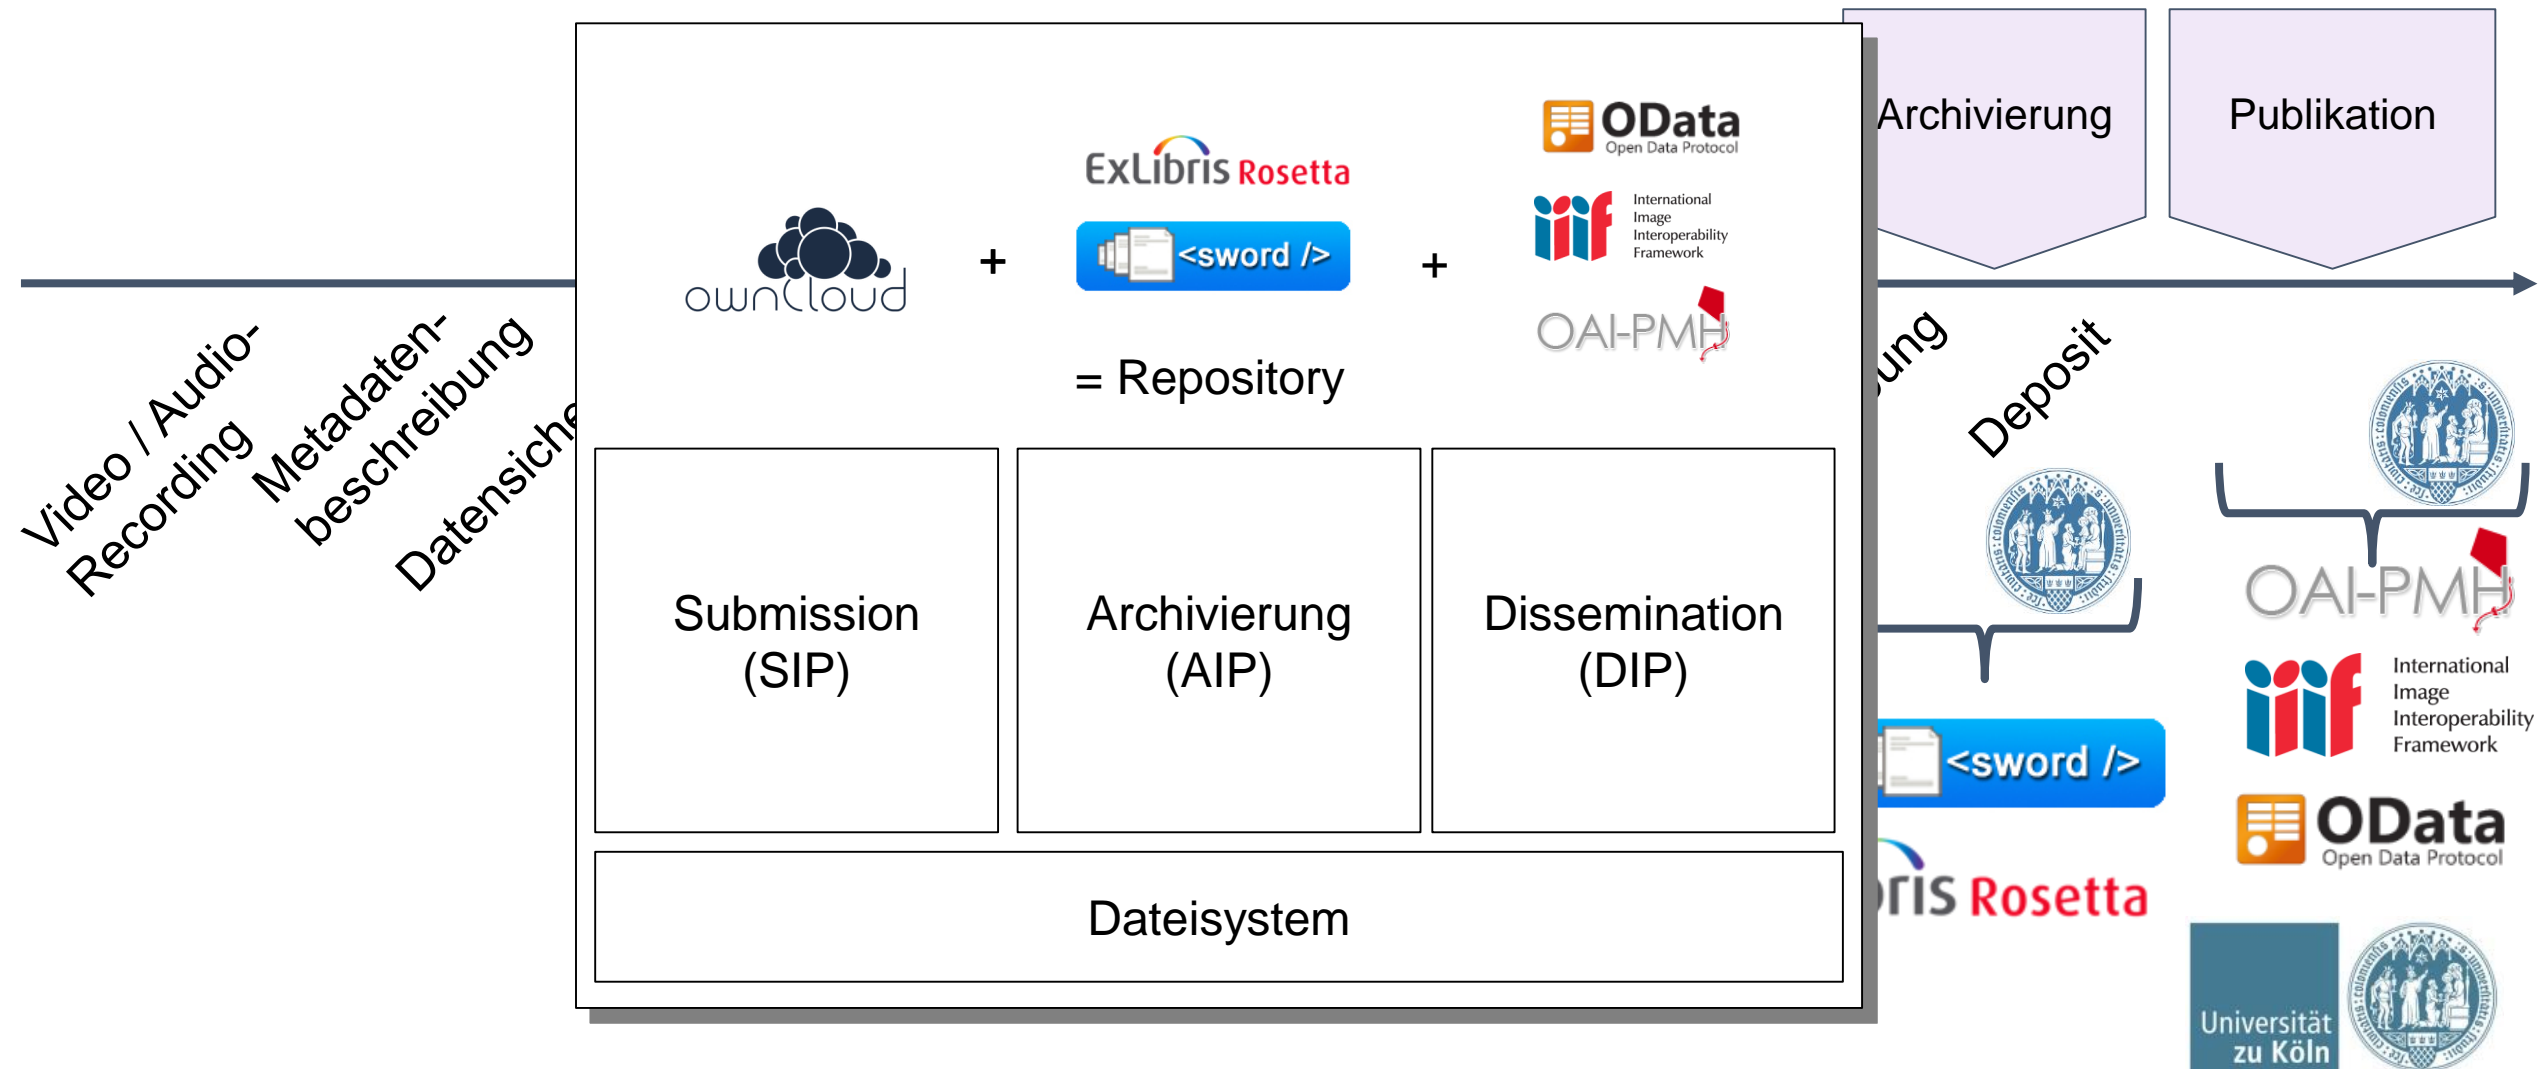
Video / Audio-Recording

Metadaten-beschreibung

Datensiche

ownCloud + ExLibris Rosetta <sword /> + OData Open Data Protocol

iiif International Image Interoperability Framework

OAI-PMH

= Repository

Submission (SIP)

Archivierung (AIP)

Dissemination (DIP)

Dateisystem

Archivierung

Publikation

ung

Deposit

<sword />

ris Rosetta

OAI-PMH

iiif International Image Interoperability Framework

OData Open Data Protocol

Universität zu Köln